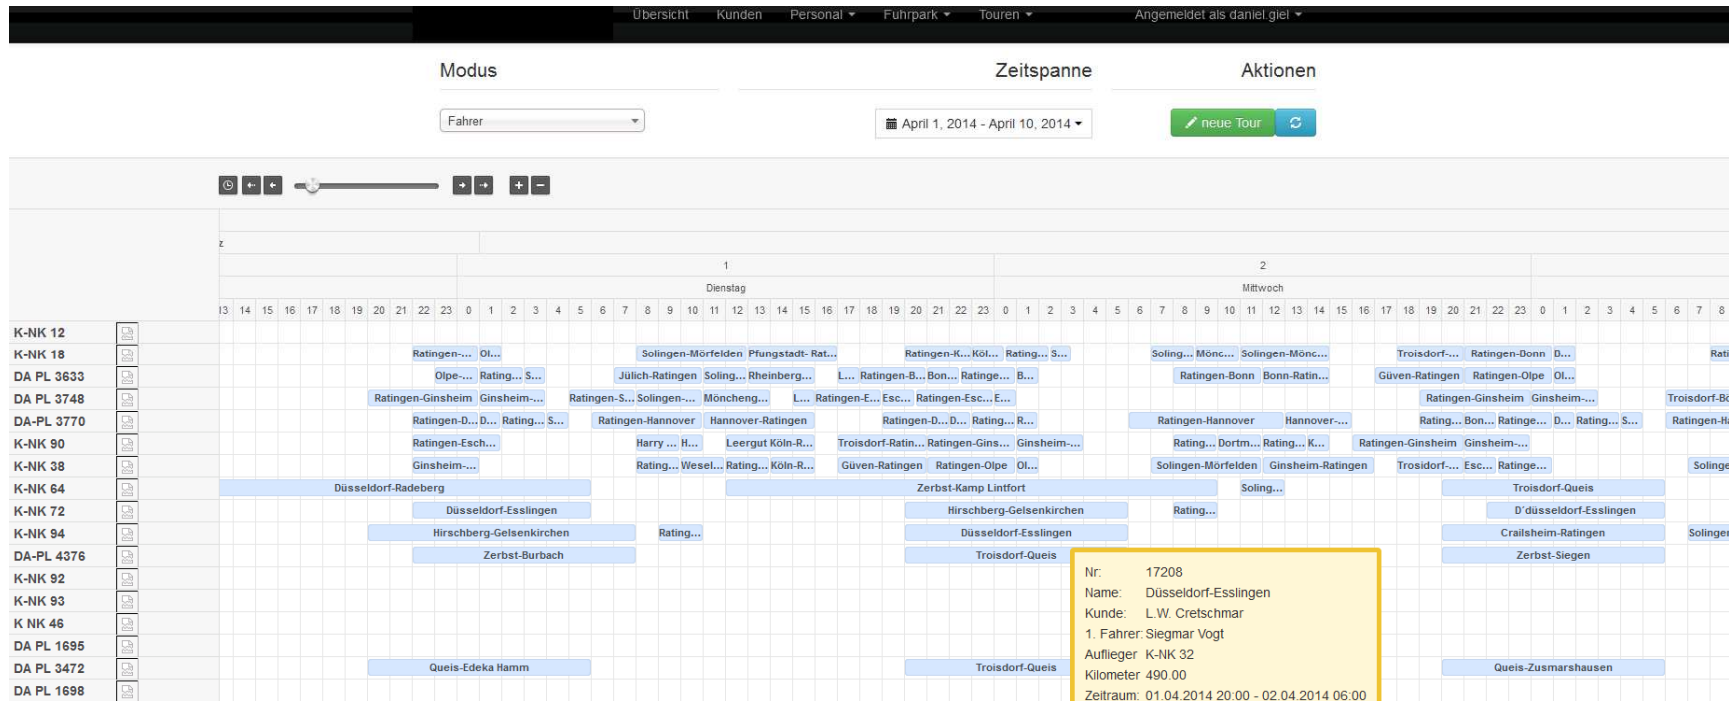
Übersicht Kunden Personal ▾ Fuhrpark ▾ Touren ▾ Angemeldet als daniel giel ▾

Modus

Zeitspanne

Aktionen

Fahrer

April 1, 2014 - April 10, 2014 ▾

neue Tour

z

1

Dienstag

2

Mittwoch

13 14 15 16 17 18 19 20 21 22 23 0 1 2 3 4 5 6 7 8 9 10 11 12 13 14 15 16 17 18 19 20 21 22 23 0 1 2 3 4 5 6 7 8 9 10 11 12 13 14 15 16 17 18 19 20 21 22 23 0 1 2 3 4 5 6 7 8

K-NK 12

K-NK 18 Ratingen-... Ol... Solingen-Mörfelden Pfungstadt- Rat... Ratingen-K... Köl... Rating... S... Soling... Mönc... Solingen-Mönc... Troisdorf-... Ratingen-Donn D... Rati

DA PL 3633 Olpe-... Rating... S... Jülich-Ratingen Soling... Rheinberg... L... Ratingen-B... Bon... Ratinge... B... Ratingen-Bonn Bonn-Ratin... Güven-Ratingen Ratingen-Olpe Ol...

DA PL 3748 Ratingen-Ginsheim Ginsheim-... Ratingen-S... Solingen-... Möncheng... L... Ratingen-E... Esc... Ratingen-Esc... E... Ratingen-Ginsheim Ginsheim-... Troisdorf-Bo

DA-PL 3770 Ratingen-D... D... Rating... S... Ratingen-Hannover Hannover-Ratingen Ratingen-D... D... Rating... R... Ratingen-Hannover Hannover-... Rating... Bon... Ratinge... D... Rating... S... Ratingen-H

K-NK 90 Ratingen-Esch... Harry ... H... Leergut Köln-R... Troisdorf-Ratin... Ratingen-Gins... Ginsheim-... Rating... Dortm... Rating... K... Ratingen-Ginsheim Ginsheim-...

K-NK 38 Ginsheim-... Rating... Wesel... Rating... Köln-R... Güven-Ratingen Ratingen-Olpe Ol... Solingen-Mörfelden Ginsheim-Ratingen Trosidorf-... Esc... Ratinge... Solinge

K-NK 64 Düsseldorf-Radeberg Zerbst-Kamp Lintfort Soling... Troisdorf-Queis

K-NK 72 Düsseldorf-Esslingen Hirschberg-Gelsenkirchen Rating... D'düsseldorf-Esslingen

K-NK 94 Hirschberg-Gelsenkirchen Rating... Düsseldorf-Esslingen Crailsheim-Ratingen Solinge

DA-PL 4376 Zerbst-Burbach Troisdorf-Queis Zerbst-Siegen

K-NK 92

K-NK 93

K NK 46

DA PL 1695

DA PL 3472 Queis-Edeka Hamm Troisdorf-Queis Queis-Zusmarshausen

DA PL 1698

Nr: 17208
Name: Düsseldorf-Esslingen
Kunde: L.W. Cretschmar
1. Fahrer: Siegmar Vogt
Auflieger: K-NK 32
Kilometer: 490.00
Zeitraum: 01.04.2014 20:00 - 02.04.2014 06:00